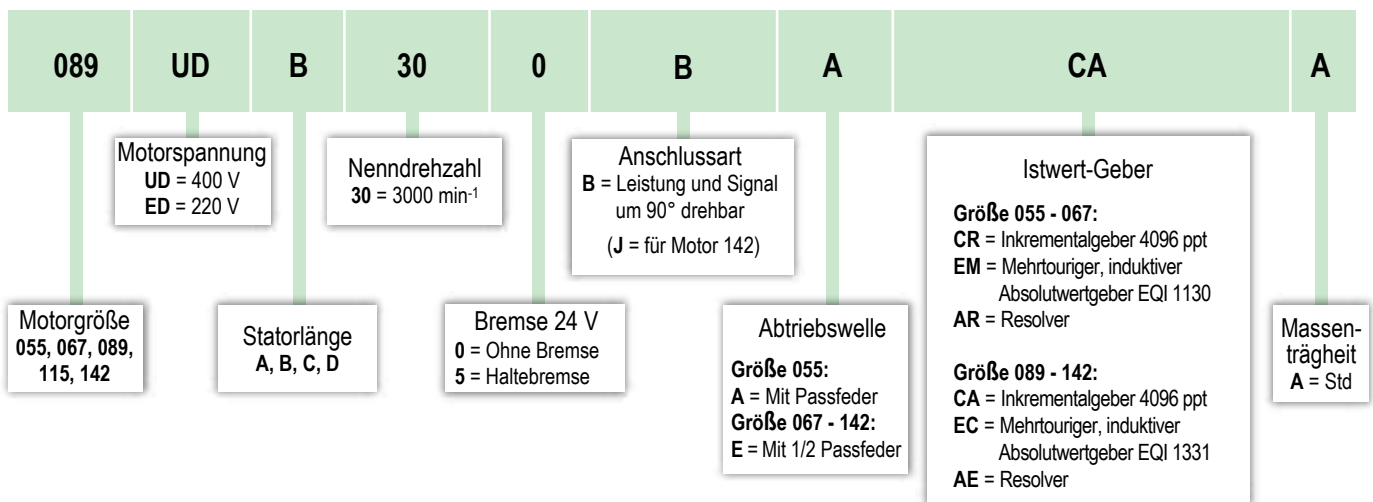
| 089 | UD | B | 30 | 0 | B | A | CA | A |
|---|---|---|---|---|---|---|---|---|

Motorspannung
**UD** = 400 V
**ED** = 220 V

Nenndrehzahl
**30** = 3000 min$^{-1}$

Anschlussart
**B** = Leistung und Signal um 90° drehbar
(**J** = für Motor 142)

Istwert-Geber
**Größe 055 - 067:**
**CR** = Inkrementalgeber 4096 ppt
**EM** = Mehrtouriger, induktiver Absolutwertgeber EQI 1130
**AR** = Resolver

**Größe 089 - 142:**
**CA** = Inkrementalgeber 4096 ppt
**EC** = Mehrtouriger, induktiver Absolutwertgeber EQI 1331
**AE** = Resolver

Motorgröße
**055, 067, 089, 115, 142**

Statorlänge
**A, B, C, D**

Bremse 24 V
**0** = Ohne Bremse
**5** = Haltebremse

Abtriebswelle
**Größe 055:**
**A** = Mit Passfeder
**Größe 067 - 142:**
**E** = Mit 1/2 Passfeder

Massenträgheit
**A** = Std